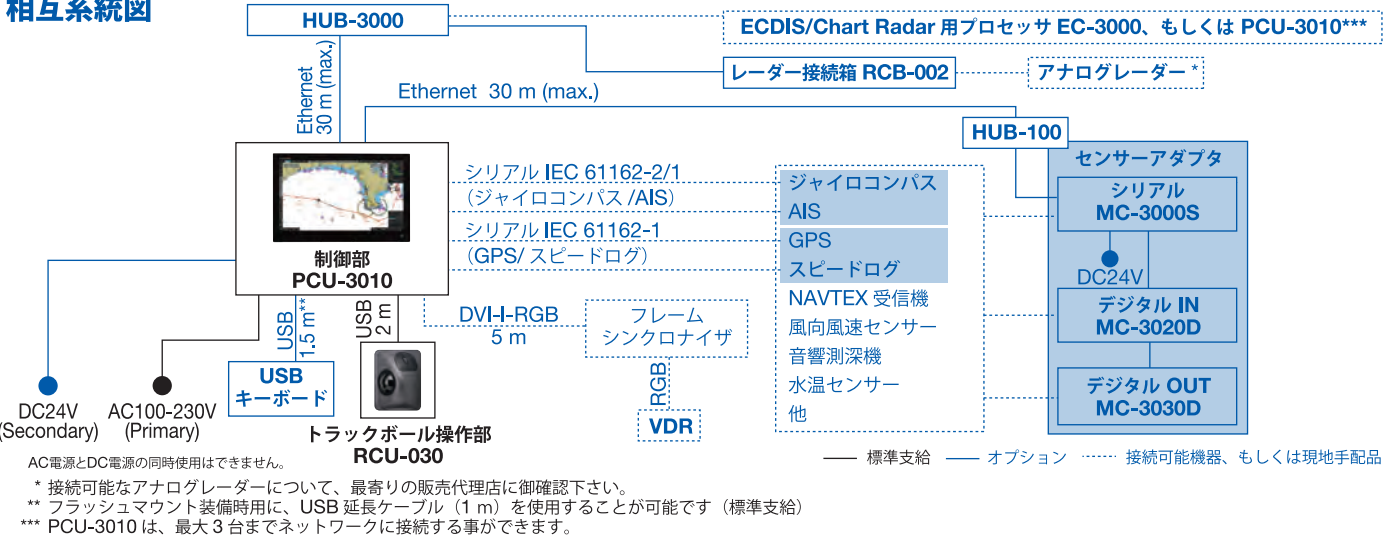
相互系統図

HUB-3000

ECDIS/Chart Radar 用プロセッサ EC-3000、もしくは PCU-3010***

レーダー接続箱 RCB-002

アナログレーダー *

Ethernet 30 m (max.)

Ethernet 30 m (max.)

HUB-100

センサーアダプタ

シリアル MC-3000S

DC24V

デジタル IN MC-3020D

デジタル OUT MC-3030D

制御部 PCU-3010

シリアル IEC 61162-2/1 (ジャイロコンパス /AIS)

シリアル IEC 61162-1 (GPS/ スピードログ)

ジャイロコンパス
AIS
GPS
スピードログ
NAVTEX 受信機
風向風速センサー
音響測深機
水温センサー
他

DVI-I-RGB 5 m

フレーム シンクロナイザ

RGB

VDR

USB 1.5 m**

USB 2 m

USB キーボード

トラックボール操作部 RCU-030

DC24V (Secondary)

AC100-230V (Primary)

AC電源とDC電源の同時使用はできません。

標準支給　オプション　接続可能機器、もしくは現地手配品

* 接続可能なアナログレーダーについて、最寄りの販売代理店に御確認下さい。
** フラッシュマウント装備時用に、USB 延長ケーブル（1 m）を使用することが可能です（標準支給）
*** PCU-3010 は、最大 3 台までネットワークに接続する事ができます。